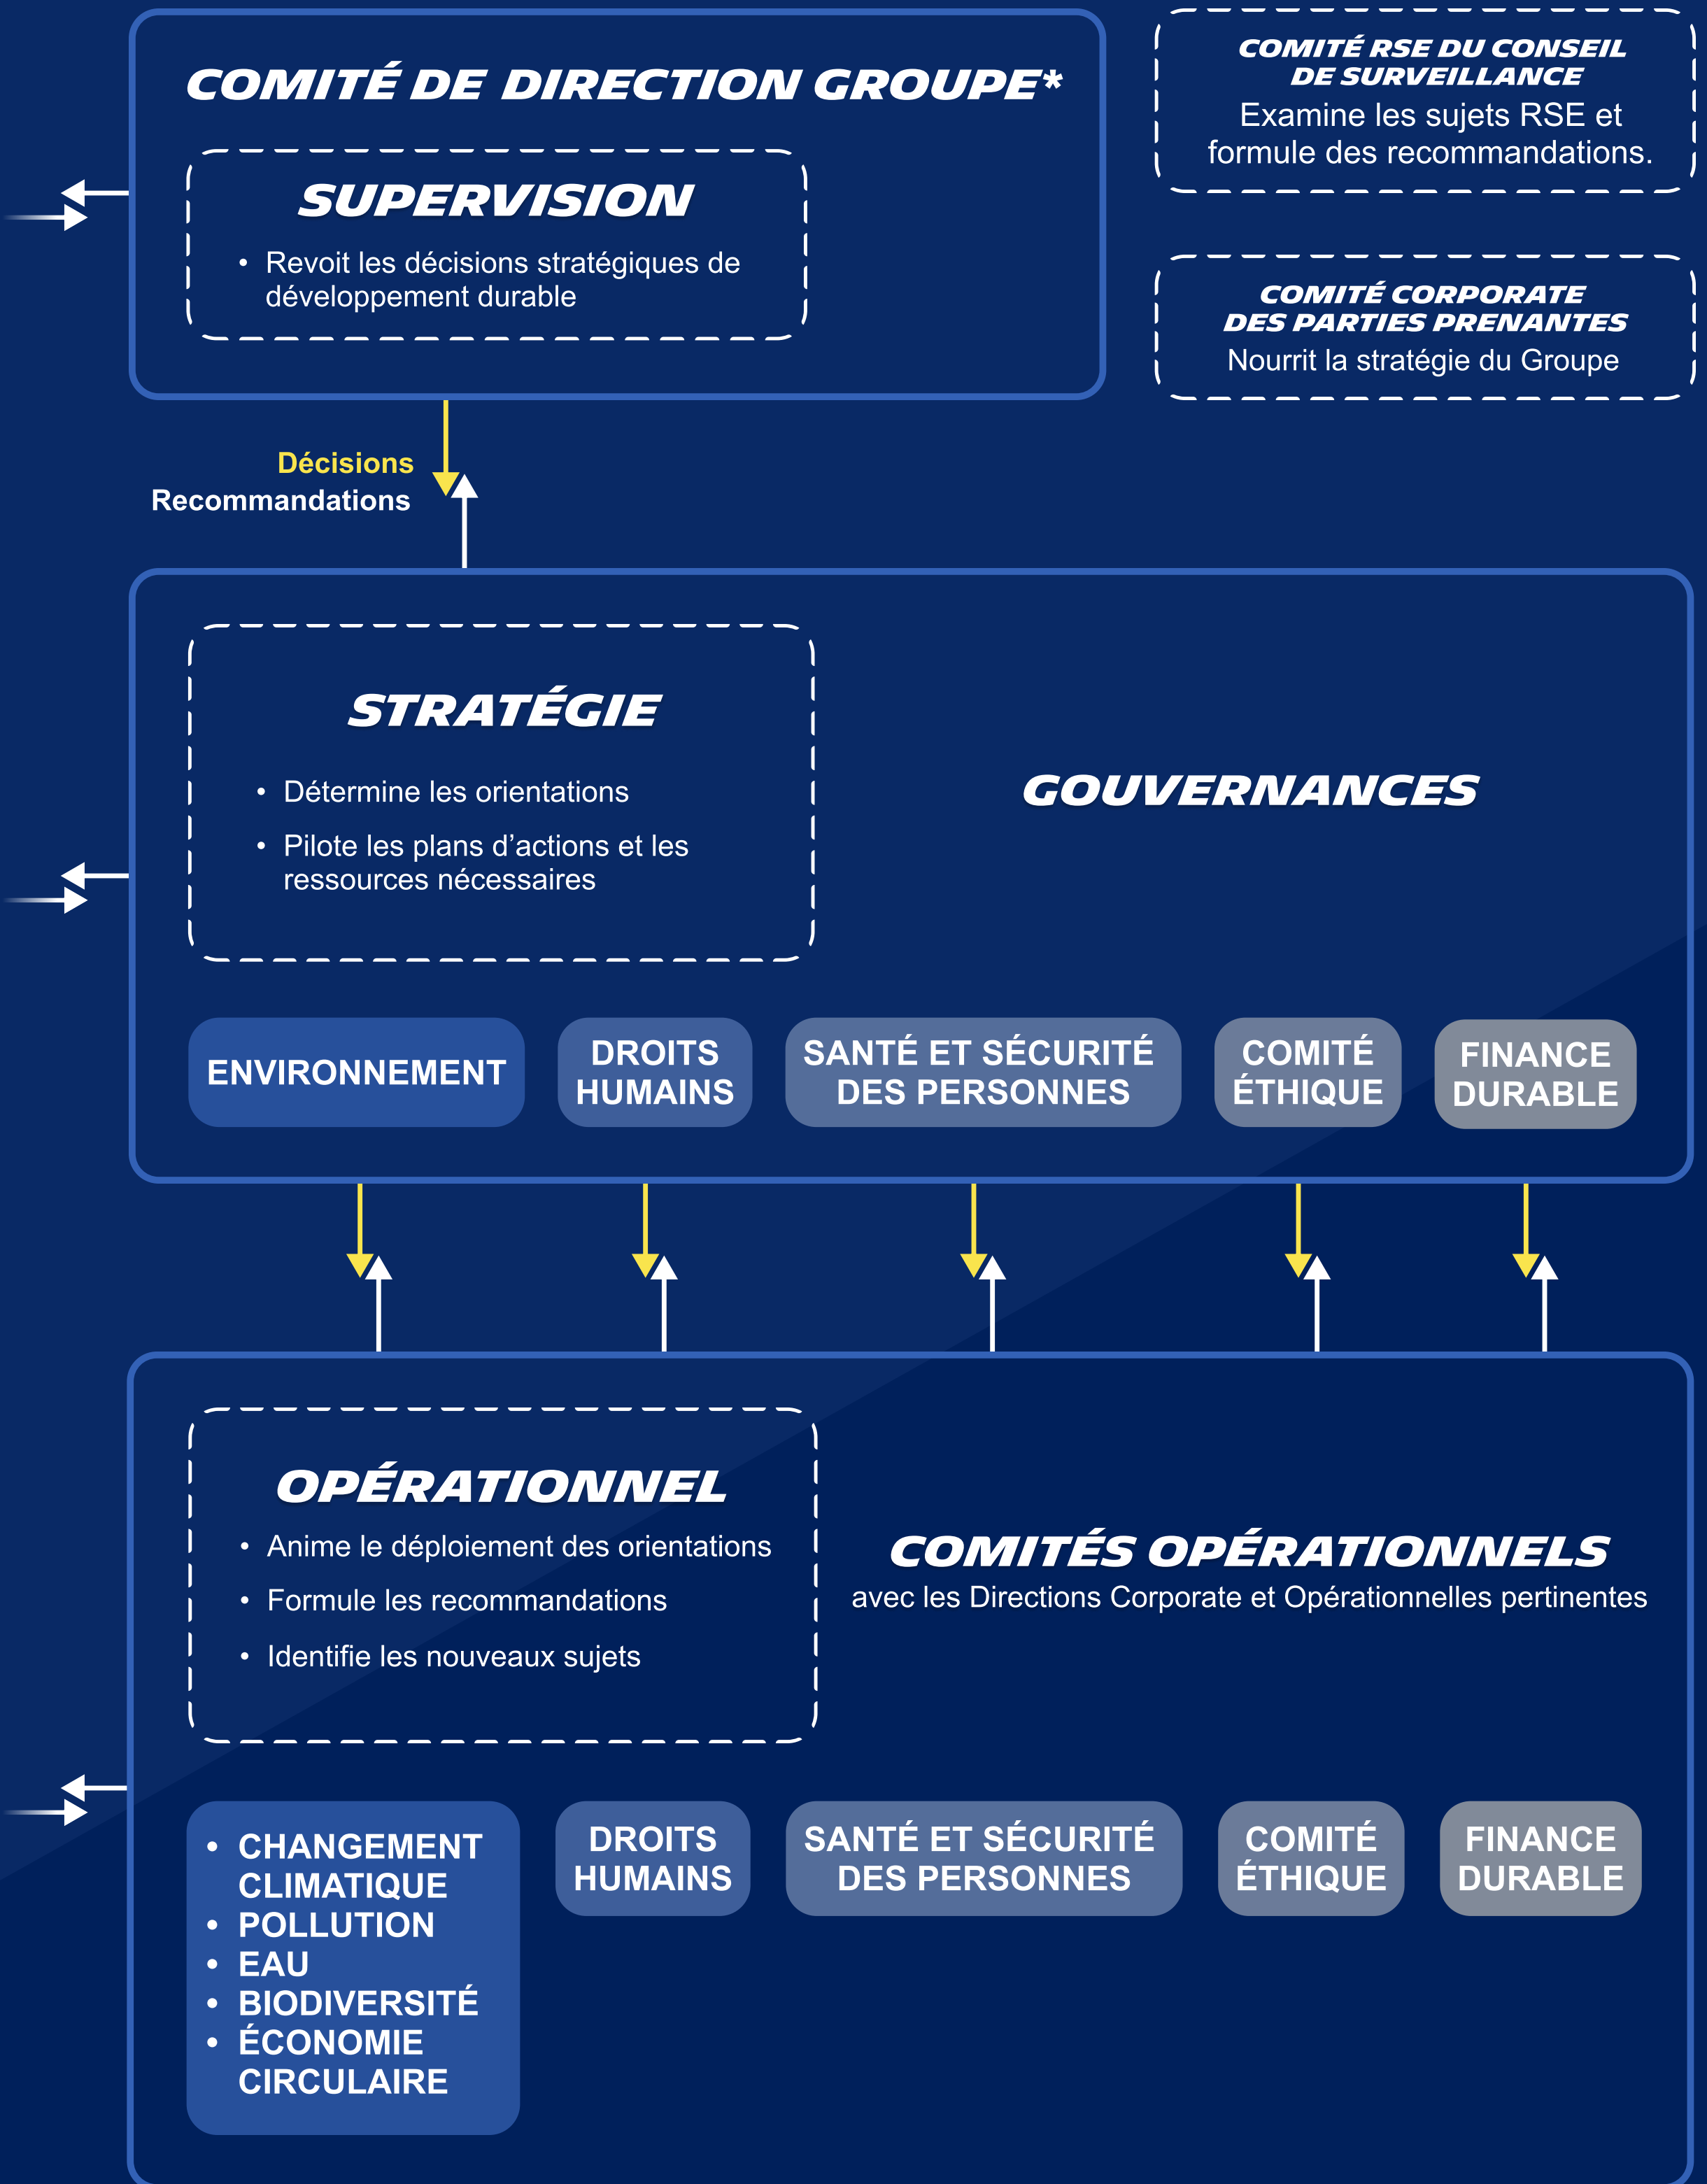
COMITÉ DE DIRECTION GROUPE*

SUPERVISION

• Revoit les décisions stratégiques de développement durable

COMITÉ RSE DU CONSEIL DE SURVEILLANCE

Examine les sujets RSE et formule des recommandations.

COMITÉ CORPORATE DES PARTIES PRENANTES

Nourrit la stratégie du Groupe

Décisions
Recommandations

STRATÉGIE

• Détermine les orientations
• Pilote les plans d'actions et les ressources nécessaires

GOUVERNANCES

ENVIRONNEMENT

DROITS HUMAINS

SANTÉ ET SÉCURITÉ DES PERSONNES

COMITÉ ÉTHIQUE

FINANCE DURABLE

OPÉRATIONNEL

• Anime le déploiement des orientations
• Formule les recommandations
• Identifie les nouveaux sujets

COMITÉS OPÉRATIONNELS

avec les Directions Corporate et Opérationnelles pertinentes

• CHANGEMENT CLIMATIQUE
• POLLUTION
• EAU
• BIODIVERSITÉ
• ÉCONOMIE CIRCULAIRE

DROITS HUMAINS

SANTÉ ET SÉCURITÉ DES PERSONNES

COMITÉ ÉTHIQUE

FINANCE DURABLE